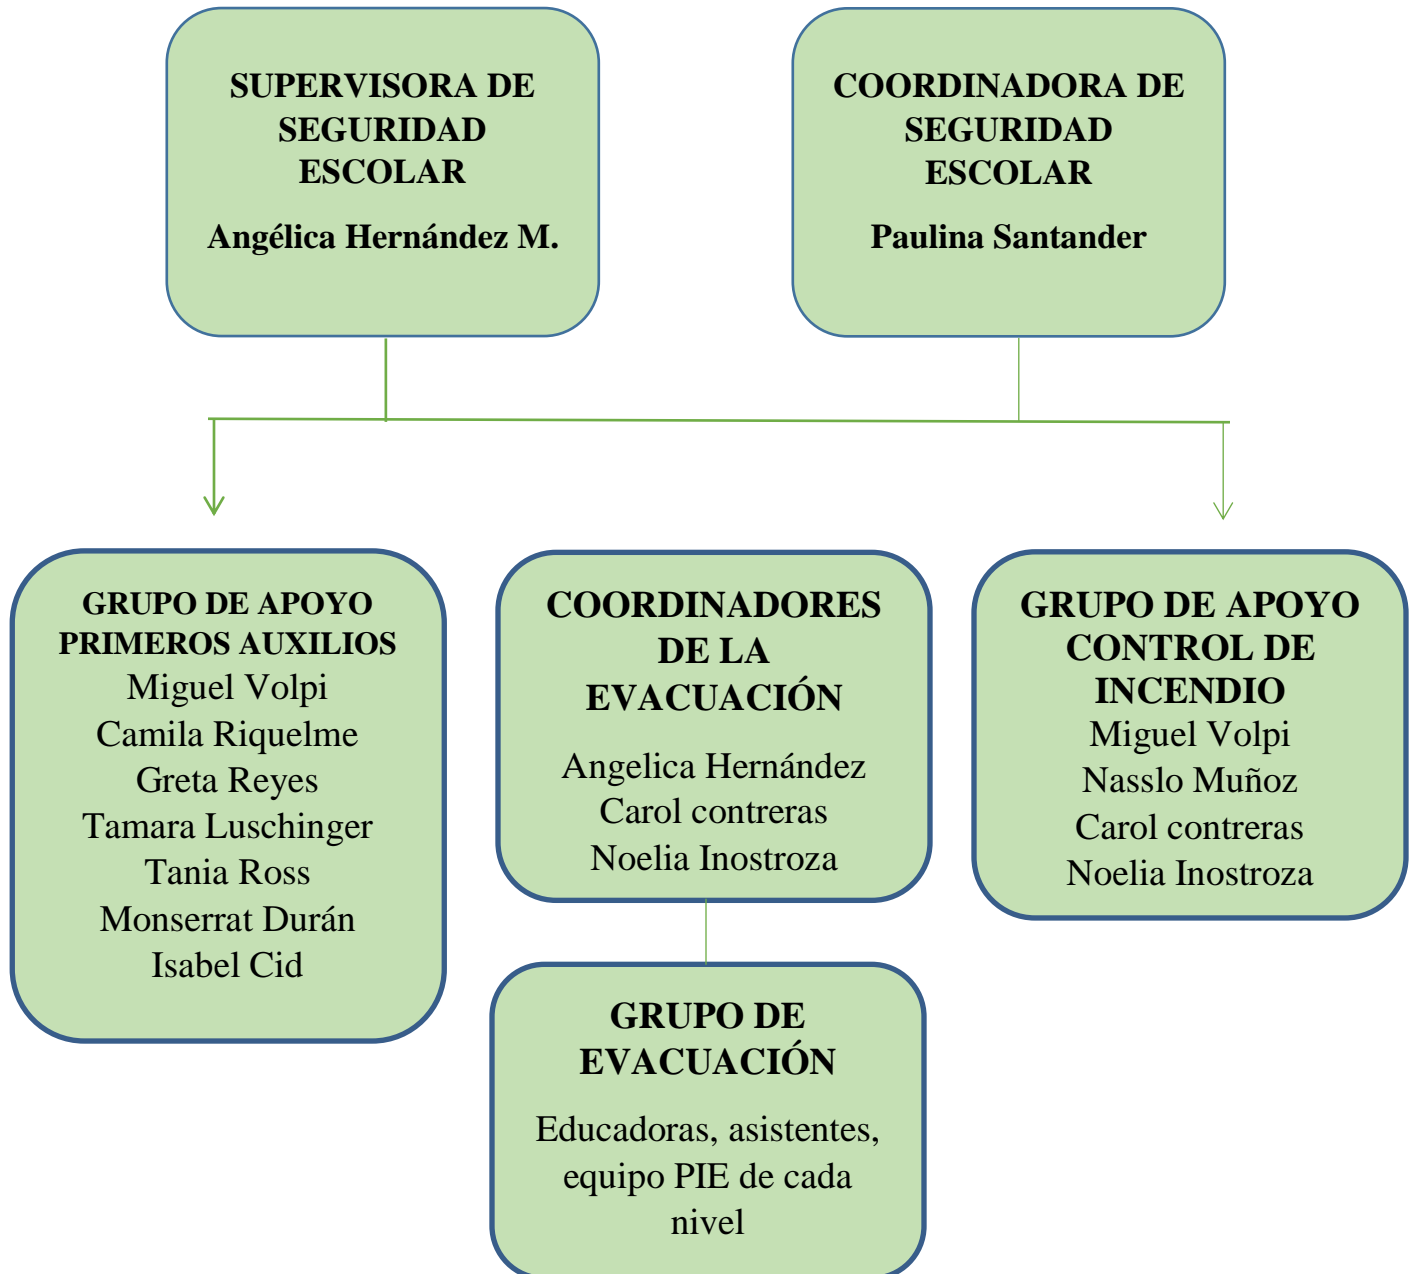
SUPERVISORA DE SEGURIDAD ESCOLAR

Angélica Hernández M.

COORDINADORA DE SEGURIDAD ESCOLAR

Paulina Santander

GRUPO DE APOYO PRIMEROS AUXILIOS

Miguel Volpi
Camila Riquelme
Greta Reyes
Tamara Luschinger
Tania Ross
Monserrat Durán
Isabel Cid

COORDINADORES DE LA EVACUACIÓN

Angelica Hernández
Carol contreras
Noelia Inostroza

GRUPO DE APOYO CONTROL DE INCENDIO

Miguel Volpi
Nasslo Muñoz
Carol contreras
Noelia Inostroza

GRUPO DE EVACUACIÓN

Educadoras, asistentes, equipo PIE de cada nivel